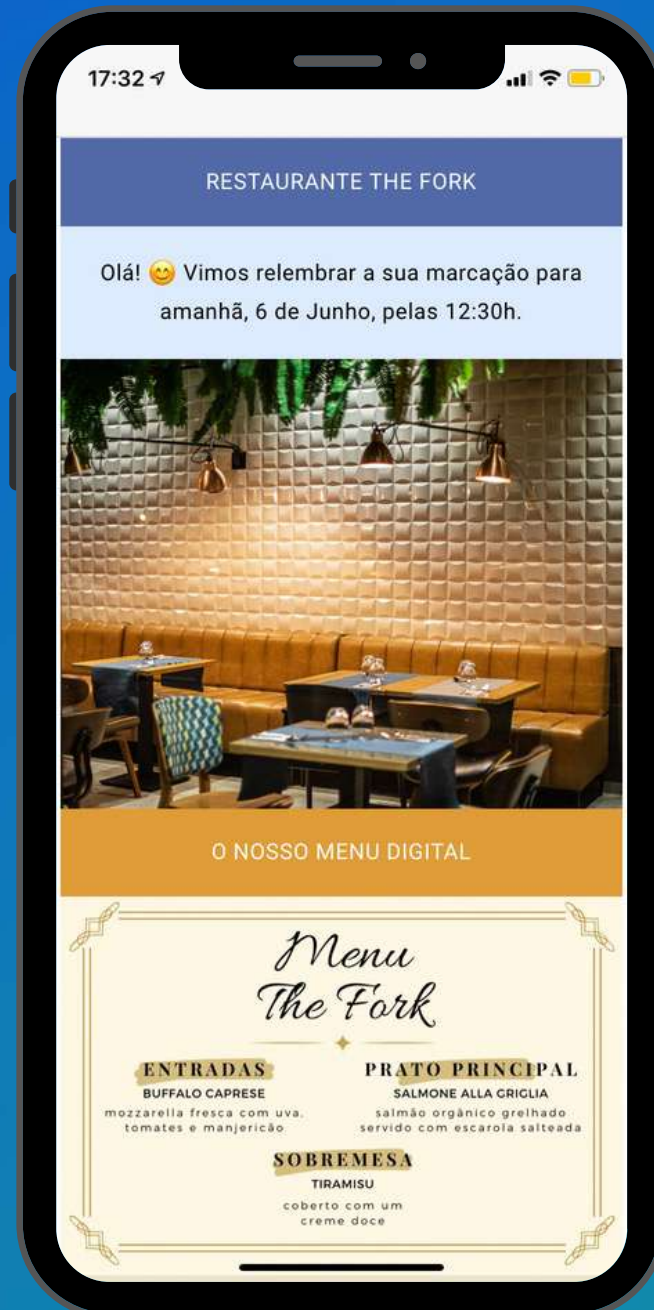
17:32

RESTAURANTE THE FORK

Olá! 😊 Vimos relembrar a sua marcação para amanhã, 6 de Junho, pelas 12:30h.

O NOSSO MENU DIGITAL

Menu
The Fork

ENTRADAS
BUFFALO CAPRESE
mozzarella fresca com uva, tomates e manjericão

PRATO PRINCIPAL
SALMONE ALLA GRIGLIA
salmão orgânico grelhado servido com escarola salteada

SOBREMESA
TIRAMISU
coberto com um creme doce